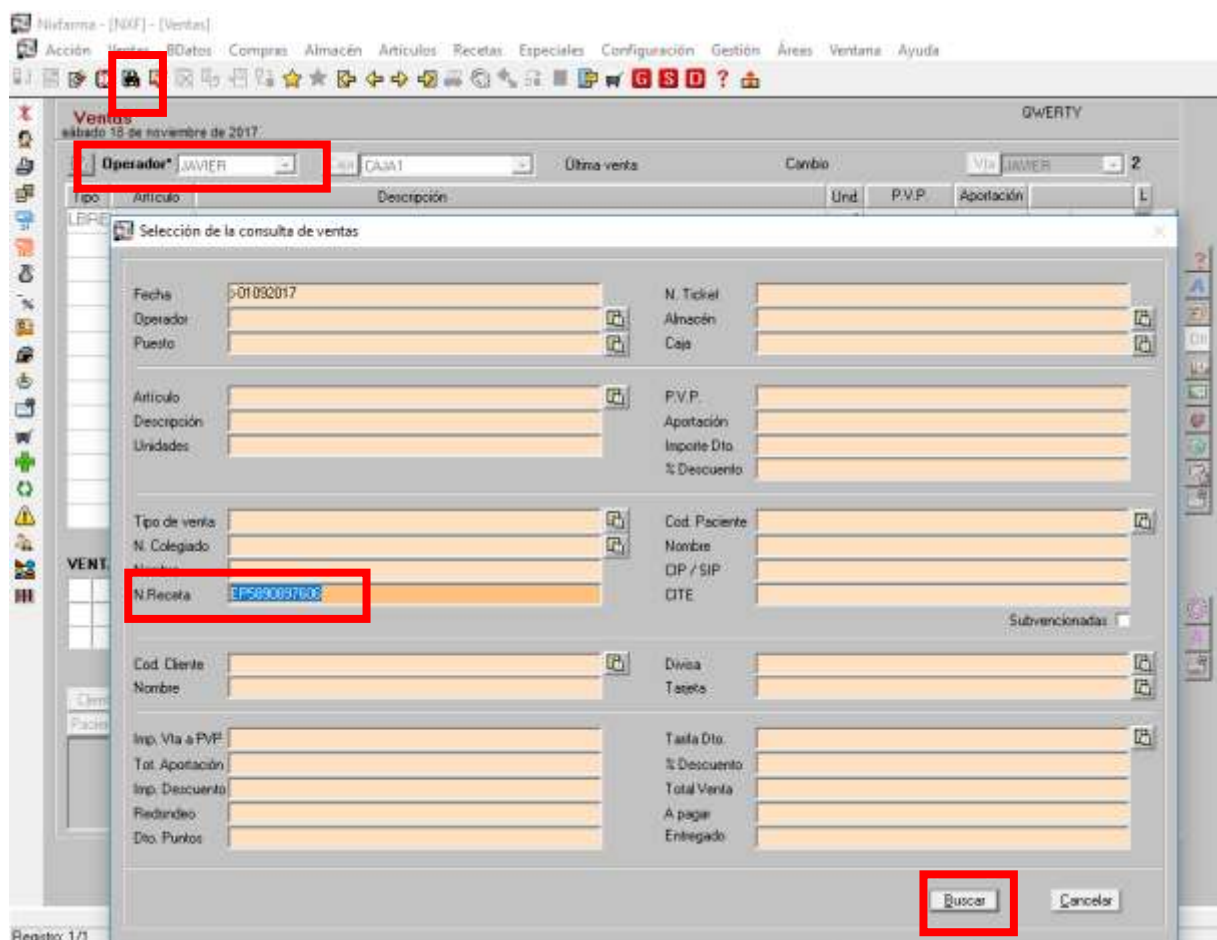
Nixfarma - [NXF] - [Ventas]

Acción Ventas BDatos Compras Almacén Artículos Recetas Especiales Configuración Gestión Áreas Ventana Ayuda

Ventas
sábado 18 de noviembre de 2017

QWERTY

Operador* JAVIER CAJA1 Última venta Cambio Vta JAVIER 2

| Tipo | Artículo | Descripción | Und | P.V.P. | Aportación | L |
|---|---|---|---|---|---|---|
| LIBRE | | | | | | |

VENT

Clien
Pacien

Selección de la consulta de ventas

Fecha >01092017
Operador
Puesto

N. Ticket
Almacén
Caja

Artículo
Descripción
Unidades

P.V.P.
Aportación
Importe Dto.
% Descuento

Tipo de venta
N. Colegiado
Nombre
N.Receta EP5890097606

Cod. Paciente
Nombre
CIP / SIP
CITE

Subvencionadas

Cod. Cliente
Nombre

Divisa
Tarjeta

Imp. Vta a PVP
Tot. Aportación
Imp. Descuento
Redondeo
Dto. Puntos

Tarifa Dto.
% Descuento
Total Venta
A pagar
Entregado

Buscar
Cancelar

Registro: 1/1